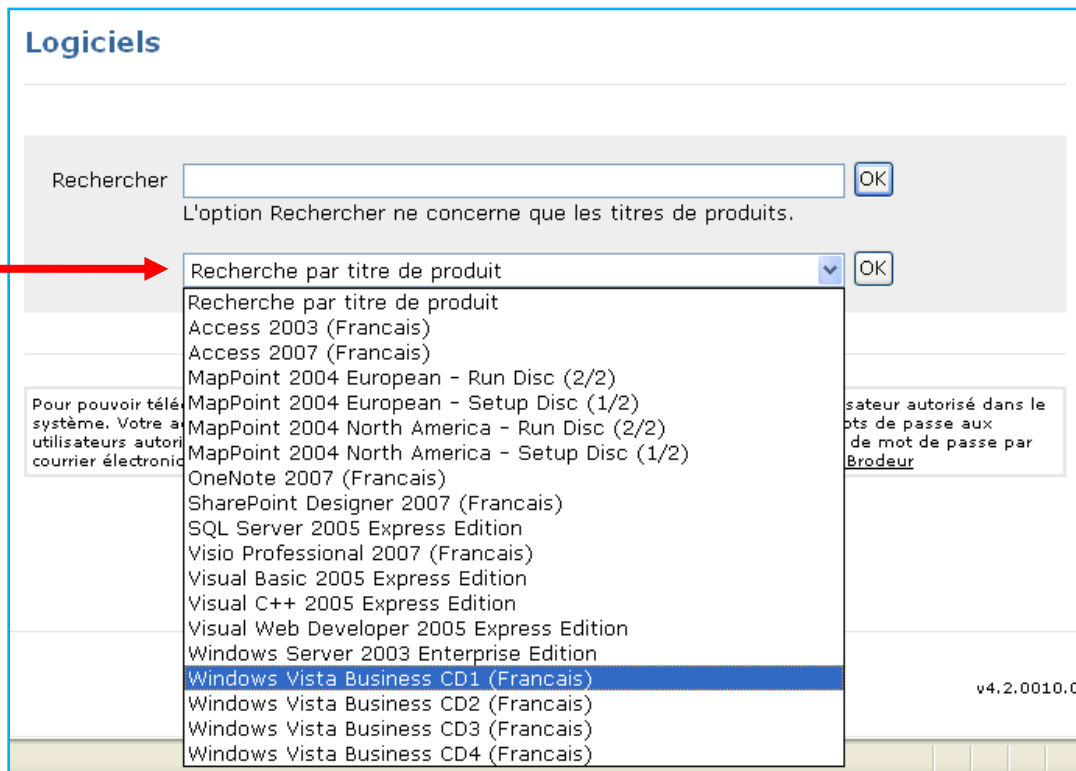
Logiciels

Rechercher [ ] OK
L'option Rechercher ne concerne que les titres de produits.

Recherche par titre de produit OK

Recherche par titre de produit
Access 2003 (Francais)
Access 2007 (Francais)
MapPoint 2004 European - Run Disc (2/2)
MapPoint 2004 European - Setup Disc (1/2)
MapPoint 2004 North America - Run Disc (2/2)
MapPoint 2004 North America - Setup Disc (1/2)
OneNote 2007 (Francais)
SharePoint Designer 2007 (Francais)
SQL Server 2005 Express Edition
Visio Professional 2007 (Francais)
Visual Basic 2005 Express Edition
Visual C++ 2005 Express Edition
Visual Web Developer 2005 Express Edition
Windows Server 2003 Enterprise Edition
Windows Vista Business CD1 (Francais)
Windows Vista Business CD2 (Francais)
Windows Vista Business CD3 (Francais)
Windows Vista Business CD4 (Francais)

Pour pouvoir télé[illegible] isateur autorisé dans le système. Votre a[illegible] ots de passe aux utilisateurs autori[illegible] de mot de passe par courrier électroni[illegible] Brodeur

v4.2.0010.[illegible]